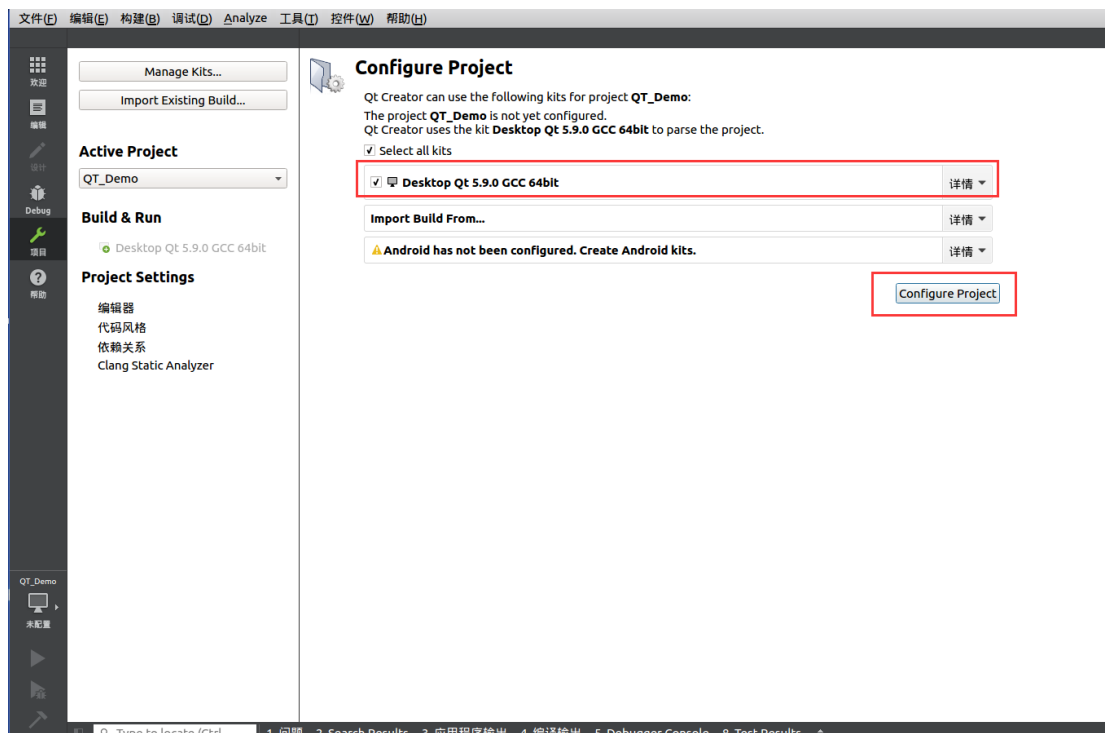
文件(F) 编辑(E) 构建(B) 调试(D) Analyze 工具(T) 控件(W) 帮助(H)

欢迎
编辑
设计
Debug
项目
帮助

Manage Kits...
Import Existing Build...

Active Project
QT_Demo

Build & Run
Desktop Qt 5.9.0 GCC 64bit

Project Settings
编辑器
代码风格
依赖关系
Clang Static Analyzer

Configure Project
Qt Creator can use the following kits for project QT_Demo:
The project QT_Demo is not yet configured.
Qt Creator uses the kit Desktop Qt 5.9.0 GCC 64bit to parse the project.
Select all kits

Desktop Qt 5.9.0 GCC 64bit 详情
Import Build From... 详情
Android has not been configured. Create Android kits. 详情

Configure Project

QT_Demo
未配置

Type to locate (Ctrl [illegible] 1 问题 2 Search Results 3 应用程序输出 4 编译输出 5 Debugger Console 8 Test Results